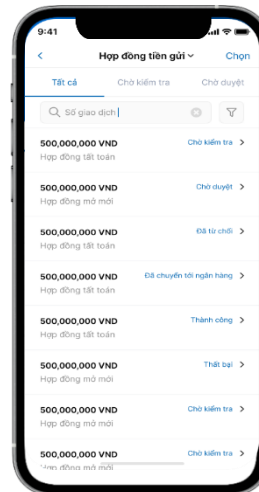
9:41

Hợp đồng tiền gửi

Chọn

Tất cả

Chờ kiểm tra

Chờ duyệt

Số giao dịch

500,000,000 VND
Hợp đồng tất toán
Chờ kiểm tra

500,000,000 VND
Hợp đồng mở mới
Chờ duyệt

500,000,000 VND
Hợp đồng tất toán
Đã từ chối

500,000,000 VND
Hợp đồng tất toán
Đã chuyển tới ngân hàng

500,000,000 VND
Hợp đồng tất toán
Thành công

500,000,000 VND
Hợp đồng mở mới
Thất bại

500,000,000 VND
Hợp đồng mở mới
Chờ kiểm tra

500,000,000 VND
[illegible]
Chờ kiểm tra